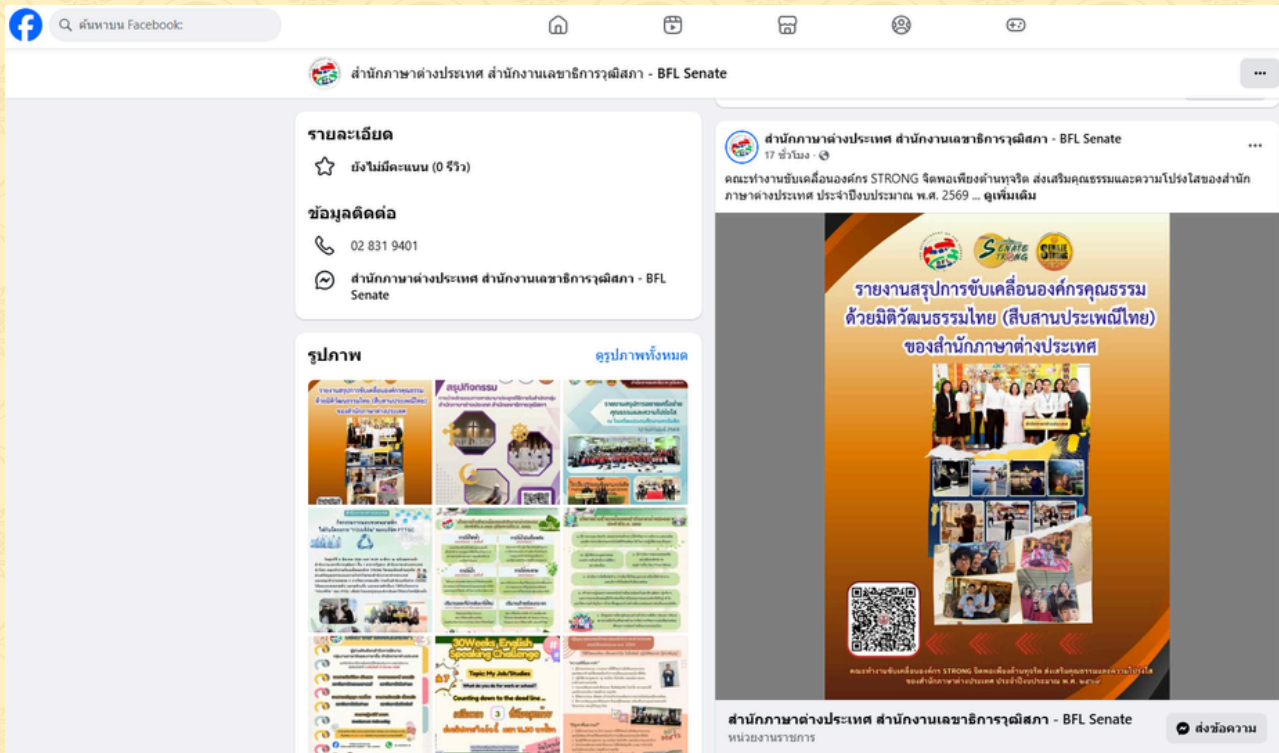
ค้นหาบน Facebook

สำนักภาษาต่างประเทศ สำนักงานเลขาธิการวุฒิสภา - BFL Senate

รายละเอียด

ยังไม่มีคะแนน (0 รีวิว)

ข้อมูลติดต่อ

02 831 9401

สำนักภาษาต่างประเทศ สำนักงานเลขาธิการวุฒิสภา - BFL Senate

รูปภาพ

ดูรูปภาพทั้งหมด

สรุปกิจกรรม

30Weeks English Speaking Challenge

Topic: My Job/Studies

สำนักภาษาต่างประเทศ สำนักงานเลขาธิการวุฒิสภา - BFL Senate
17 ชั่วโมง

คณะทำงานขับเคลื่อนองค์กร STRONG จิตพอเพียงต้านทุจริต ส่งเสริมคุณธรรมและความโปร่งใสของสำนักภาษาต่างประเทศ ประจำปีงบประมาณ พ.ศ. 2569 ... ดูเพิ่มเติม

SENATE STRONG

รายงานสรุปการขับเคลื่อนองค์กรคุณธรรม ด้วยมิติวัฒนธรรมไทย (สืบสานประเพณีไทย) ของสำนักภาษาต่างประเทศ

คณะทำงานขับเคลื่อนองค์กร STRONG จิตพอเพียงต้านทุจริต ส่งเสริมคุณธรรมและความโปร่งใส ของสำนักภาษาต่างประเทศ ประจำปีงบประมาณ พ.ศ. ๒๕๖๙

สำนักภาษาต่างประเทศ สำนักงานเลขาธิการวุฒิสภา - BFL Senate
หน่วยงานราชการ

ส่งข้อความ